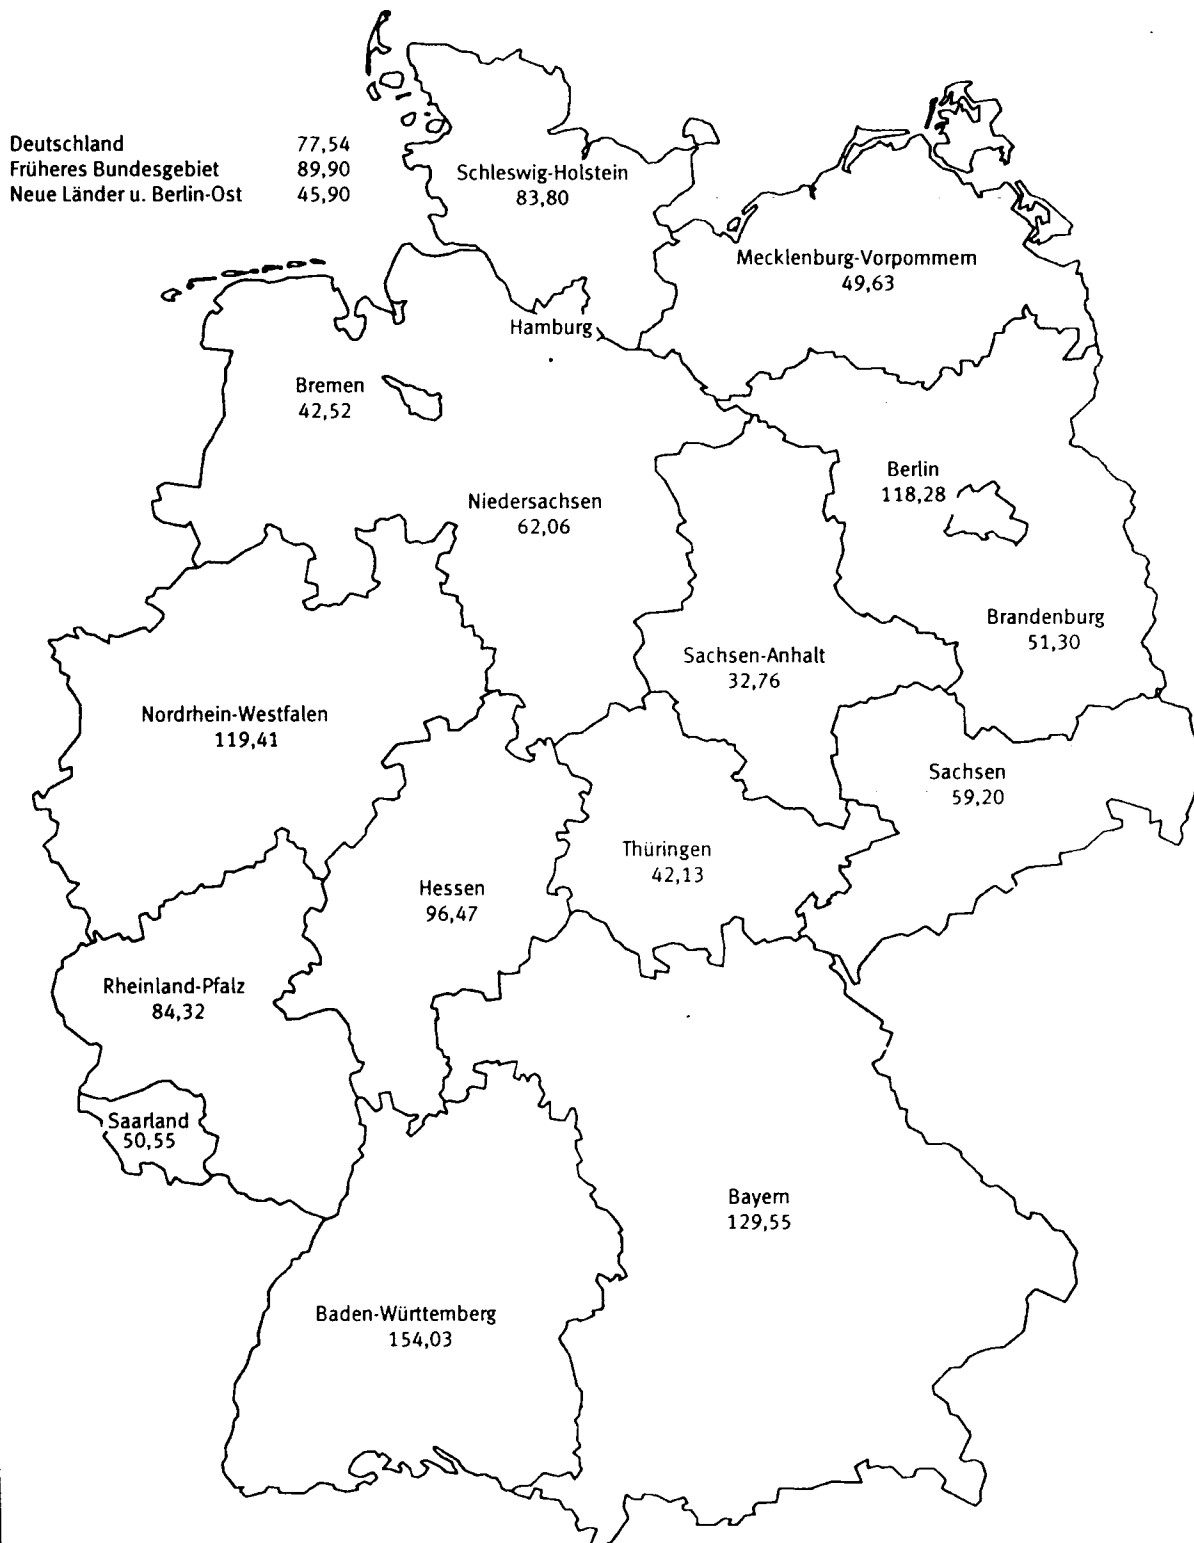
| | |
|---|---|
| Deutschland | 77,54 |
| Früheres Bundesgebiet | 89,90 |
| Neue Länder u. Berlin-Ost | 45,90 |

Schleswig-Holstein
83,80

Mecklenburg-Vorpommern
49,63

Hamburg

Bremen
42,52

Berlin
118,28

Niedersachsen
62,06

Brandenburg
51,30

Sachsen-Anhalt
32,76

Nordrhein-Westfalen
119,41

Sachsen
59,20

Thüringen
42,13

Hessen
96,47

Rheinland-Pfalz
84,32

Saarland
50,55

Bayern
129,55

Baden-Württemberg
154,03